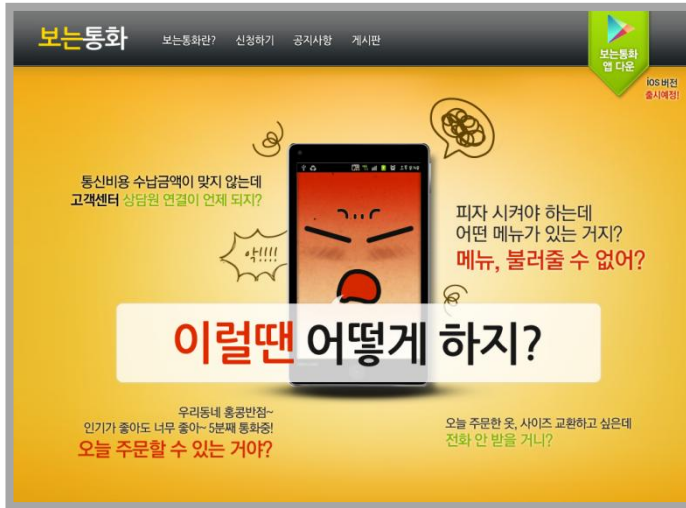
보는통화 보는통화란? 신청하기 공지사항 게시판

보는통화 앱 다운

iOS 버전 출시예정!

통신비용 수납금액이 맞지 않는데
고객센터 상담원 연결이 언제 되지?

악!!!!

피자 시켜야 하는데
어떤 메뉴가 있는 거지?
메뉴, 불러줄 수 없어?

이럴땐 어떻게 하지?

우리동네 홍콩반점~
인기가 좋아도 너무 좋아~ 5분째 통화중!
오늘 주문할 수 있는 거야?

오늘 주문한 옷, 사이즈 교환하고 싶은데
전화 안 받을 거니?